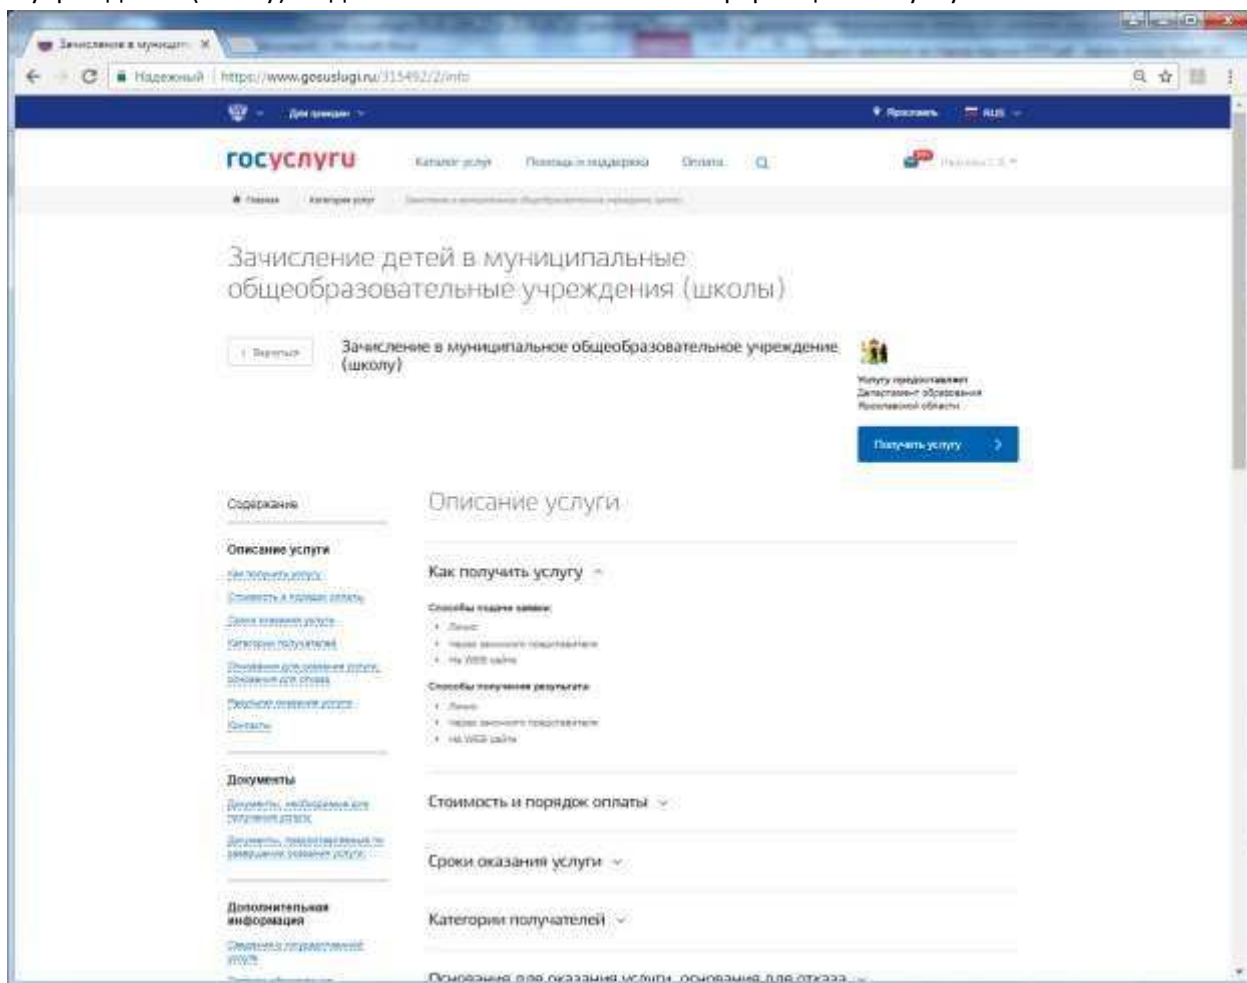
Зачисление в муниципа ×

Надежный | https://www.gosuslugi.ru/315492/2/info

Для граждан

Ярославль | RUS

госуслуги | Каталог услуг | Помощь и поддержка | Оплата

Главная | Категории услуг | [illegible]

Зачисление детей в муниципальные общеобразовательные учреждения (школы)

‹ Вернуться

Зачисление в муниципальное общеобразовательное учреждение (школу)

Услугу предоставляет Департамент образования Ярославской области

Получить услугу ›

Содержание

Описание услуги

Как получить услугу

Стоимость и порядок оплаты

Сроки оказания услуги

Категории получателей

Основания для оказания услуги, основания для отказа

Результат оказания услуги

Контакты

Документы

Документы, необходимые для получения услуги

Документы, предоставляемые по завершению оказания услуги

Дополнительная информация

Сведения о государственной услуге

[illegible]

Описание услуги

Как получить услугу

Способы подачи заявки:

• Лично

• Через законного представителя

• На WEB сайте

Способы получения результата:

• Лично

• Через законного представителя

• На WEB сайте

Стоимость и порядок оплаты

Сроки оказания услуги

Категории получателей

Основания для оказания услуги, основания для отказа